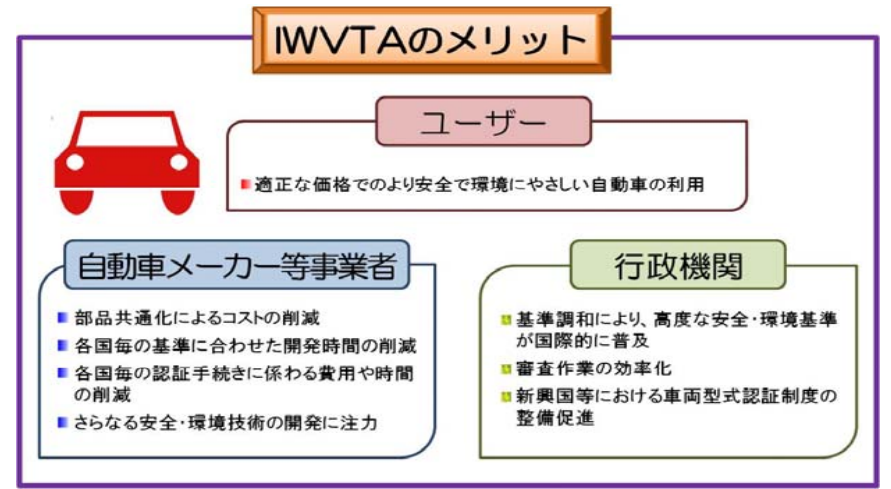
IWVTAのメリット

ユーザー

適正な価格でのより安全で環境にやさしい自動車の利用

自動車メーカー等事業者

部品共通化によるコストの削減

各国毎の基準に合わせた開発時間の削減

各国毎の認証手続きに係わる費用や時間の削減

さらなる安全・環境技術の開発に注力

行政機関

基準調和により、高度な安全・環境基準が国際的に普及

審査作業の効率化

新興国等における車両型式認証制度の整備促進